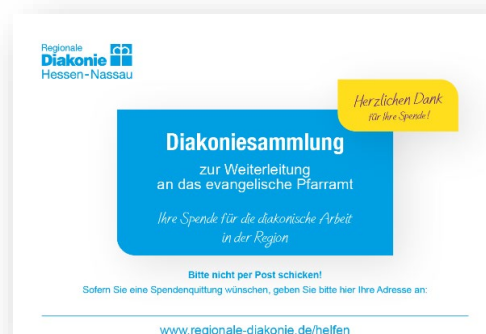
Regionale
Diakonie
Hessen-Nassau

Herzlichen Dank
für Ihre Spende!

Diakoniesammlung

zur Weiterleitung an das evangelische Pfarramt

Ihre Spende für die diakonische Arbeit in der Region

Bitte nicht per Post schicken!
Sofern Sie eine Spendenquittung wünschen, geben Sie bitte hier Ihre Adresse an:

www.regionale-diakonie.de/helfen